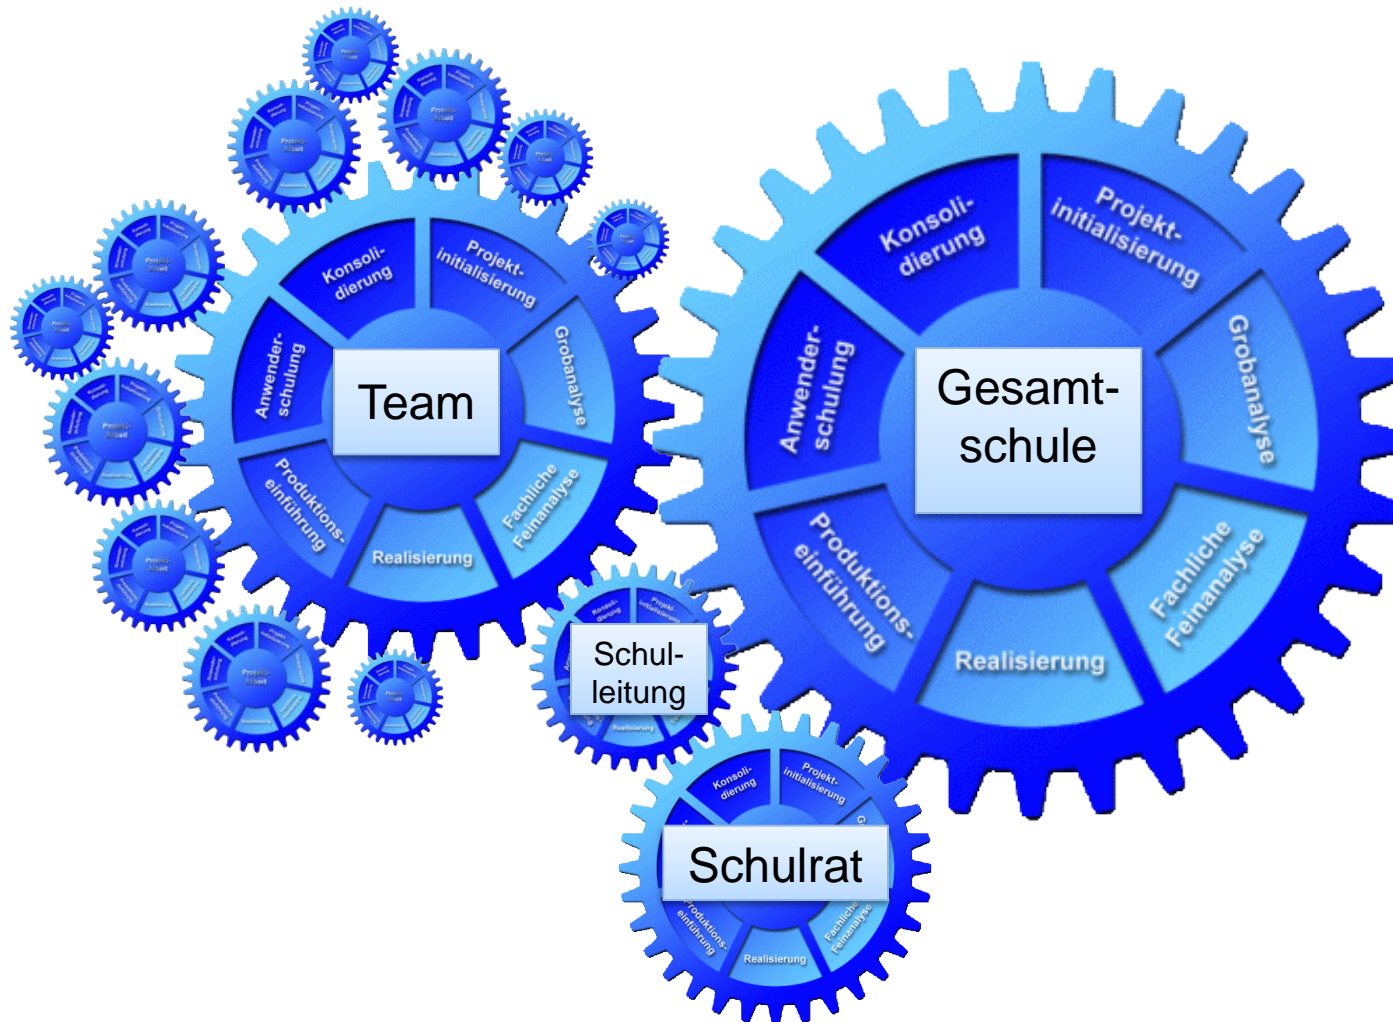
Konsolidierung
Projektinitialisierung
Grobanalyse
Fachliche Feinanalyse
Realisierung
Produktionseinführung
Anwenderschulung
Team

Konsolidierung
Projektinitialisierung
Grobanalyse
Fachliche Feinanalyse
Realisierung
Produktionseinführung
Anwenderschulung
Gesamtschule

Konsolidierung
Projektinitialisierung
Realisierung
Schulleitung

Konsolidierung
Projektinitialisierung
Fachliche Feinanalyse
Realisierung
Produktionseinführung
Schulrat